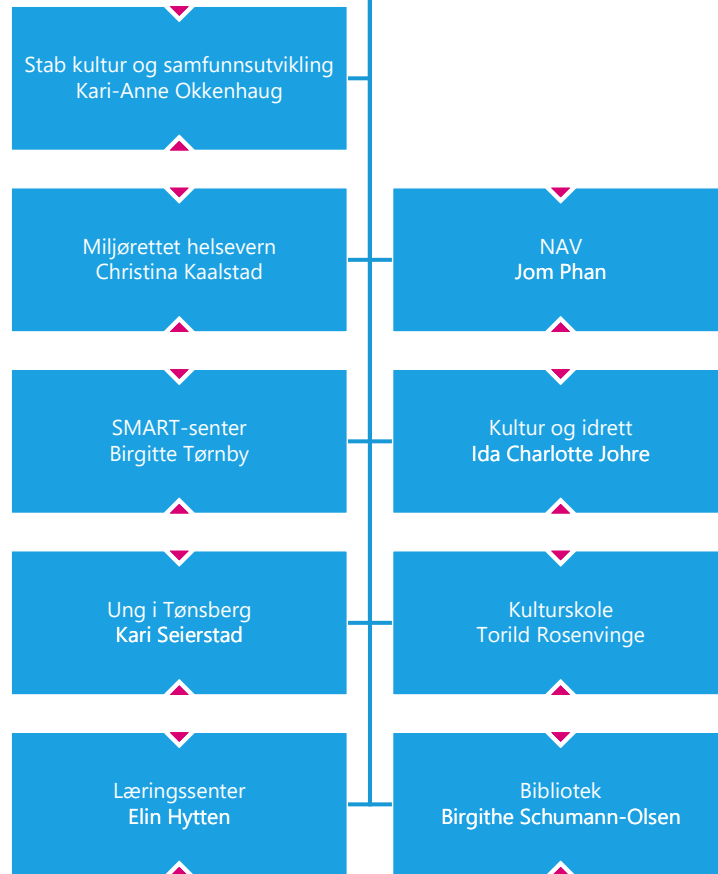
Stab kultur og samfunnsutvikling
Kari-Anne Okkenhaug

Miljørettet helsevern
Christina Kaalstad

NAV
Jom Phan

SMART-senter
Birgitte Tørnby

Kultur og idrett
Ida Charlotte Johre

Ung i Tønsberg
Kari Seierstad

Kulturskole
Torild Rosenvinge

Læringssenter
Elin Hytten

Bibliotek
Birgithe Schumann-Olsen